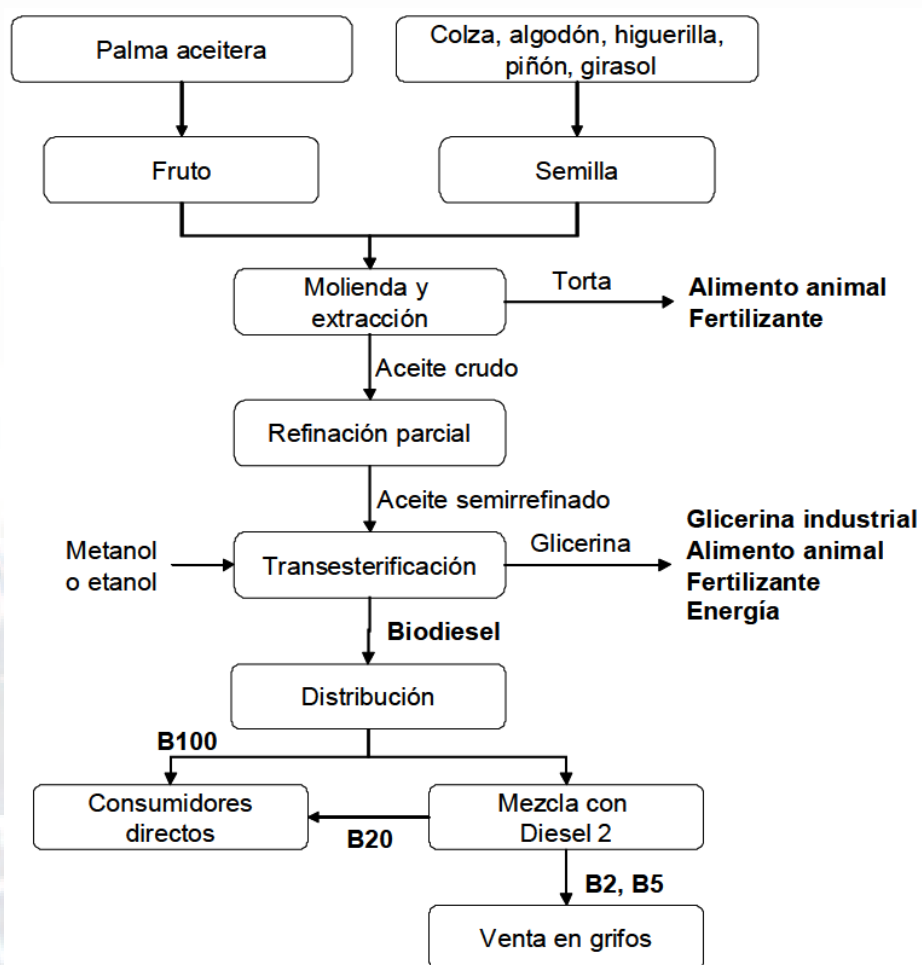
Palma aceitera

Colza, algodón, higuerilla, piñón, girasol

Fruto

Semilla

Molienda y extracción

Torta

Alimento animal
Fertilizante

Aceite crudo

Refinación parcial

Aceite semirrefinado

Metanol o etanol

Transesterificación

Glicerina

Glicerina industrial
Alimento animal
Fertilizante
Energía

Biodiesel

Distribución

B100

Consumidores directos

B20

Mezcla con Diesel 2

B2, B5

Venta en grifos